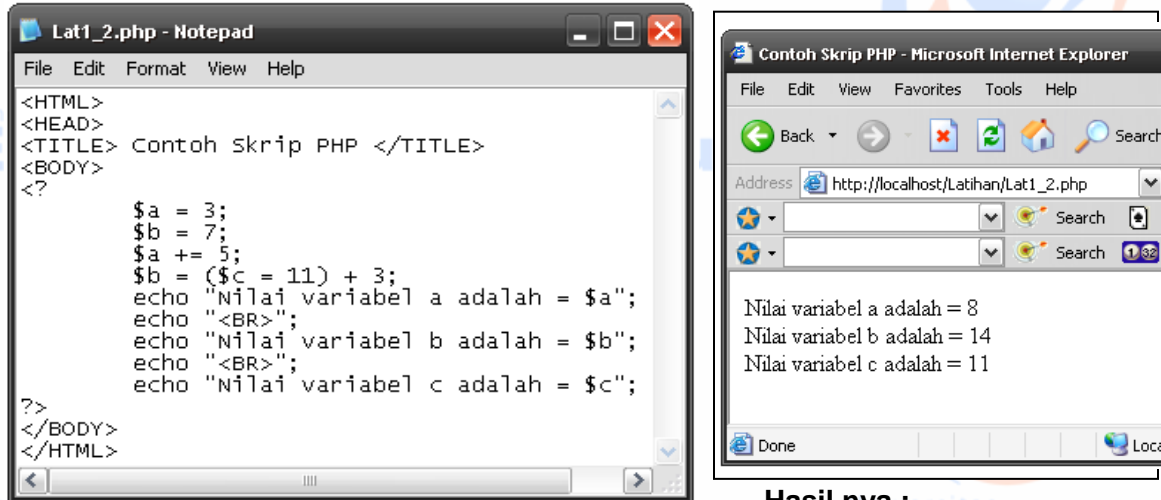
Lat1_2.php - Notepad

File Edit Format View Help

<HTML>
<HEAD>
<TITLE> Contoh Skrip PHP </TITLE>
<BODY>
<?
$a = 3;
$b = 7;
$a += 5;
$b = ($c = 11) + 3;
echo "Nilai variabel a adalah = $a";
echo "<BR>";
echo "Nilai variabel b adalah = $b";
echo "<BR>";
echo "Nilai variabel c adalah = $c";
?>
</BODY>
</HTML>

Contoh Skrip PHP - Microsoft Internet Explorer

File Edit View Favorites Tools Help

Back Search

Address http://localhost/Latihan/Lat1_2.php

Search

Search

Nilai variabel a adalah = 8
Nilai variabel b adalah = 14
Nilai variabel c adalah = 11

Done Loca

Hasil nya :